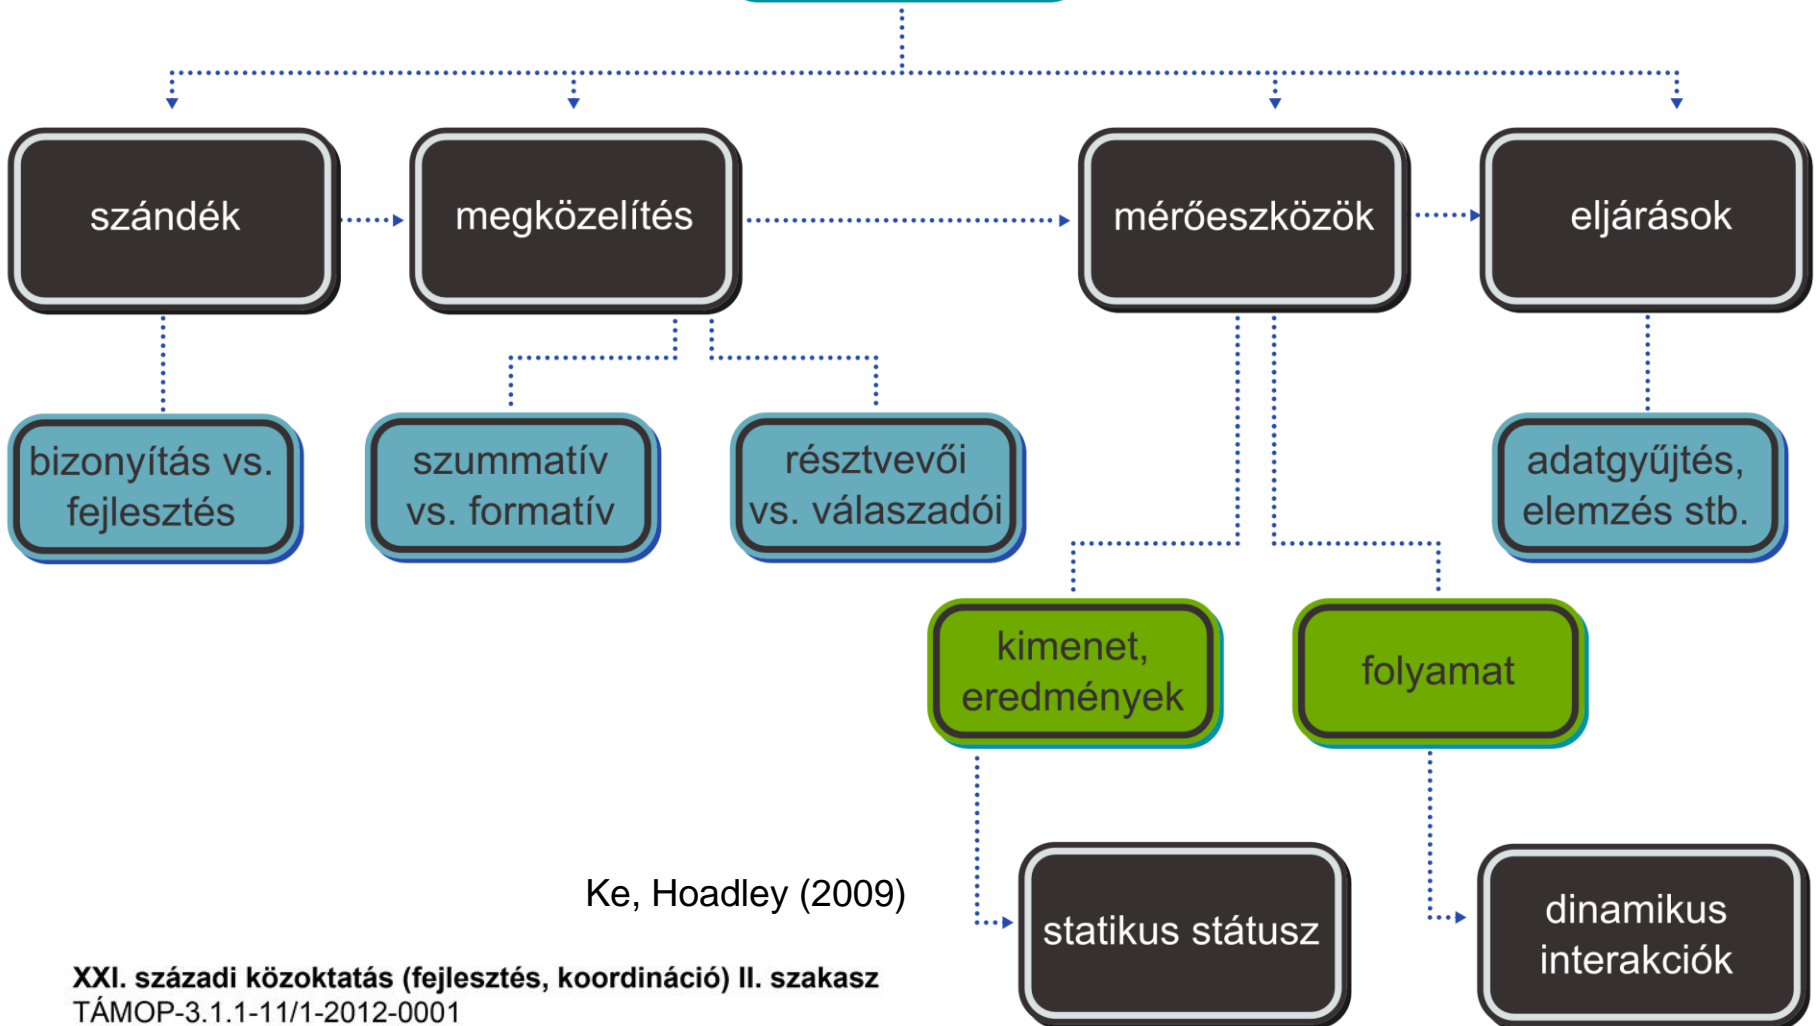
szándék

megközelítés

mérőeszközök

eljárások

bizonyítás vs. fejlesztés

szummatív vs. formatív

résztvevői vs. válaszadói

adatgyűjtés, elemzés stb.

kimenet, eredmények

folyamat

Ke, Hoadley (2009)

statikus státusz

dinamikus interakciók

XXI. századi közoktatás (fejlesztés, koordináció) II. szakasz
TÁMOP-3.1.1-11/1-2012-0001